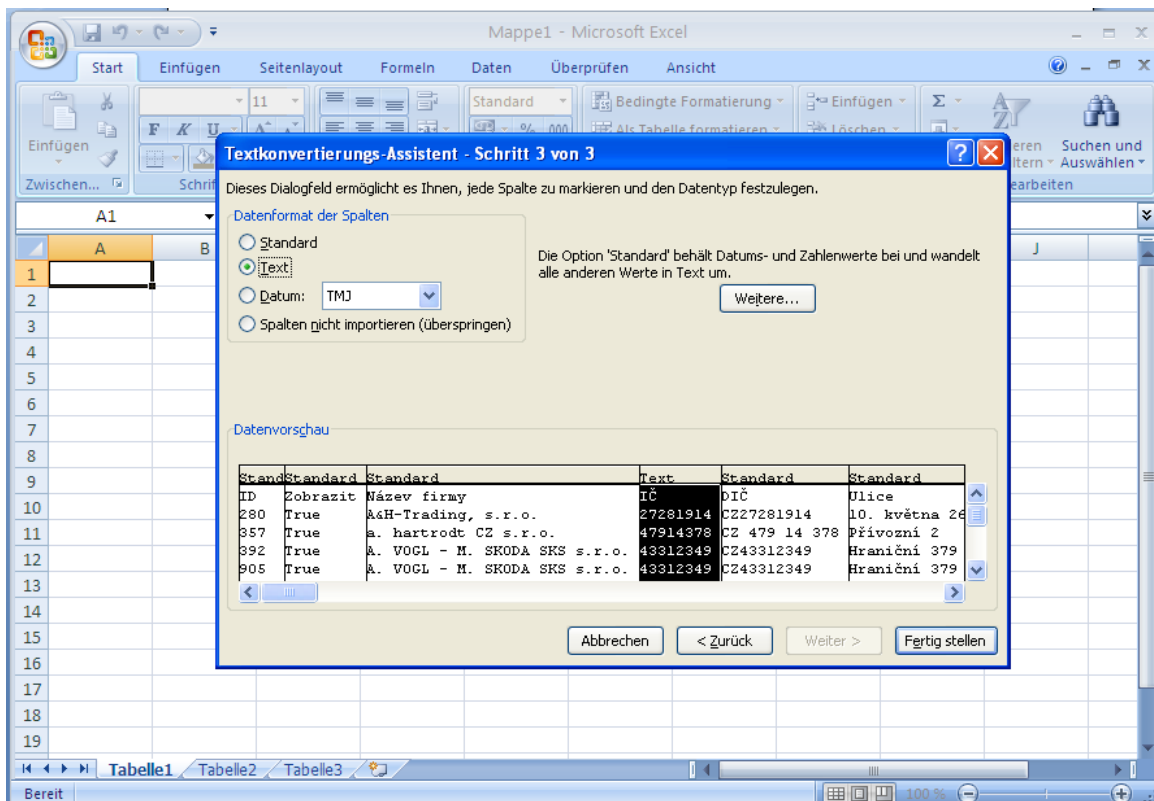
Mappe1 - Microsoft Excel

Start Einfügen Seitenlayout Formeln Daten Überprüfen Ansicht

Einfügen
Zwischen...
11
F K U
Schrif
Standard
Bedingte Formatierung
Als Tabelle formatieren
Einfügen
Löschen
Σ
eren
ltern
Suchen und Auswählen
earbeiten

A1

Textkonvertierungs-Assistent - Schritt 3 von 3

Dieses Dialogfeld ermöglicht es Ihnen, jede Spalte zu markieren und den Datentyp festzulegen.

Datenformat der Spalten
Standard
Text
Datum: TMJ
Spalten nicht importieren (überspringen)

Die Option 'Standard' behält Datums- und Zahlenwerte bei und wandelt alle anderen Werte in Text um.

Weitere...

Datenvorschau

| Stand | Standard | Standard | Text | Standard | Standard |
|---|---|---|---|---|---|
| ID | Zobrazit | Název firmy | IČ | DIČ | Ulice |
| 280 | True | A&H-Trading, s.r.o. | 27281914 | CZ27281914 | 10. května 26 |
| 357 | True | a. hartrodt CZ s.r.o. | 47914378 | CZ 479 14 378 | Přívozní 2 |
| 392 | True | A. VOGL - M. SKODA SKS s.r.o. | 43312349 | CZ43312349 | Hraniční 379 |
| 905 | True | A. VOGL - M. SKODA SKS s.r.o. | 43312349 | CZ43312349 | Hraniční 379 |

Abbrechen < Zurück Weiter > Fertig stellen

A B J
1 2 3 4 5 6 7 8 9 10 11 12 13 14 15 16 17 18 19

Tabelle1 Tabelle2 Tabelle3

Bereit 100 %